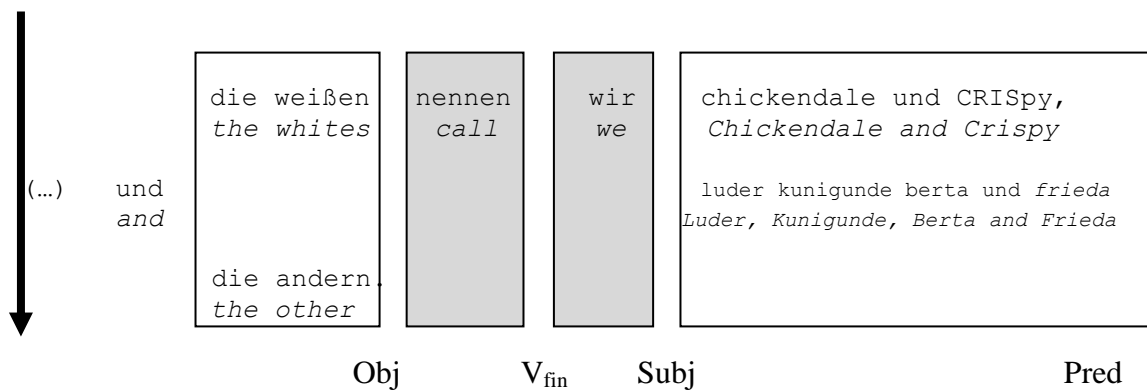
(…) und
and

die weißen
the whites

die andern.
the other

nennen
call

wir
we

chickendale und CRISpy,
Chickendale and Crispy

luder kunigunde berta und frieda
Luder, Kunigunde, Berta and Frieda

Obj $V_{fin}$ Subj Pred